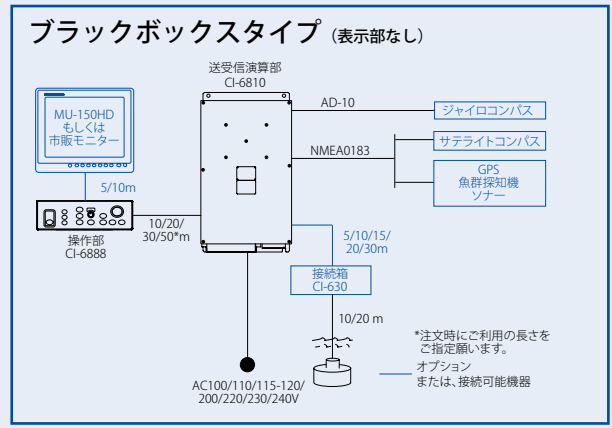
ブラックボックスタイプ（表示部なし）

送受信演算部
CI-6810

MU-150HD
もしくは
市販モニター

5/10m

操作部
CI-6888

10/20/
30/50*m

AD-10

ジャイロコンパス

NMEA0183

サテライトコンパス

GPS
魚群探知機
ソナー

5/10/15/
20/30m

接続箱
CI-630

10/20 m

AC100/110/115-120/
200/220/230/240V

*注文時にご利用の長さを
ご指定願います。

オプション
または、接続可能機器